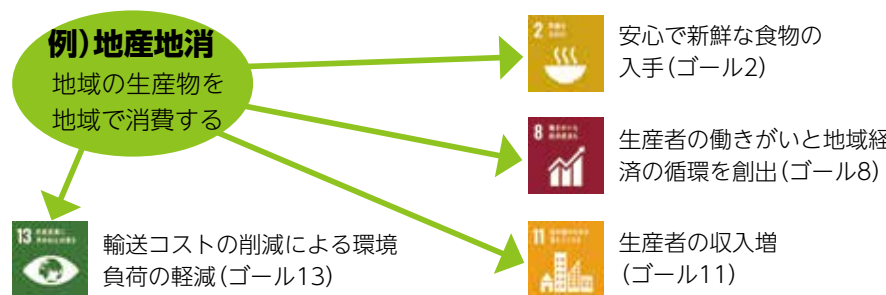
例）地産地消
地域の生産物を地域で消費する

2 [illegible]
安心で新鮮な食物の入手（ゴール2）

8 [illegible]
生産者の働きがいと地域経済の循環を創出（ゴール8）

13 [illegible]
輸送コストの削減による環境負荷の軽減（ゴール13）

11 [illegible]
生産者の収入増（ゴール11）